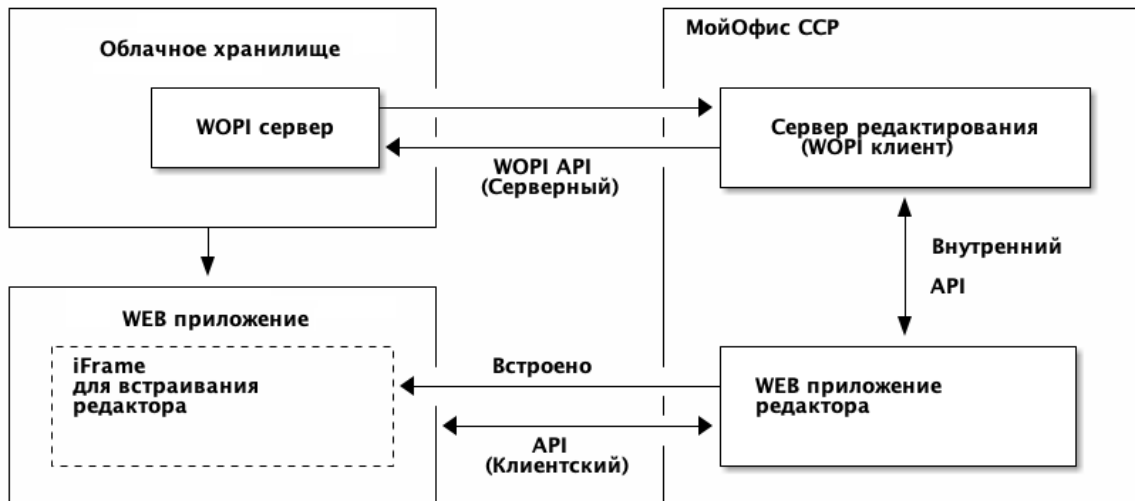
Облачное хранилище

WOPI сервер

МойОфис ССР

Сервер редактирования (WOPI клиент)

WOPI API (Серверный)

Внутренний API

WEB приложение

iFrame для встраивания редактора

Встроено

WEB приложение редактора

API (Клиентский)